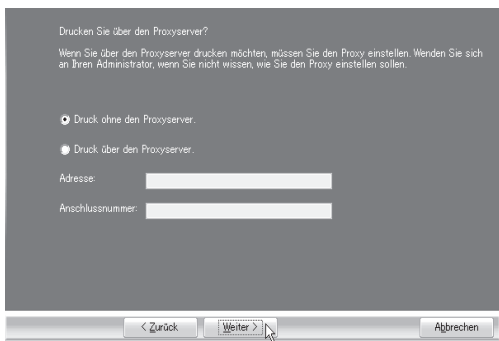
Drucken Sie über den Proxyserver?

Wenn Sie über den Proxyserver drucken möchten, müssen Sie den Proxy einstellen. Wenden Sie sich an Ihren Administrator, wenn Sie nicht wissen, wie Sie den Proxy einstellen sollen.

Druck ohne den Proxyserver.

Druck über den Proxyserver.

Adresse:

Anschlussnummer:

< Zurück

Weiter >

Abbrechen